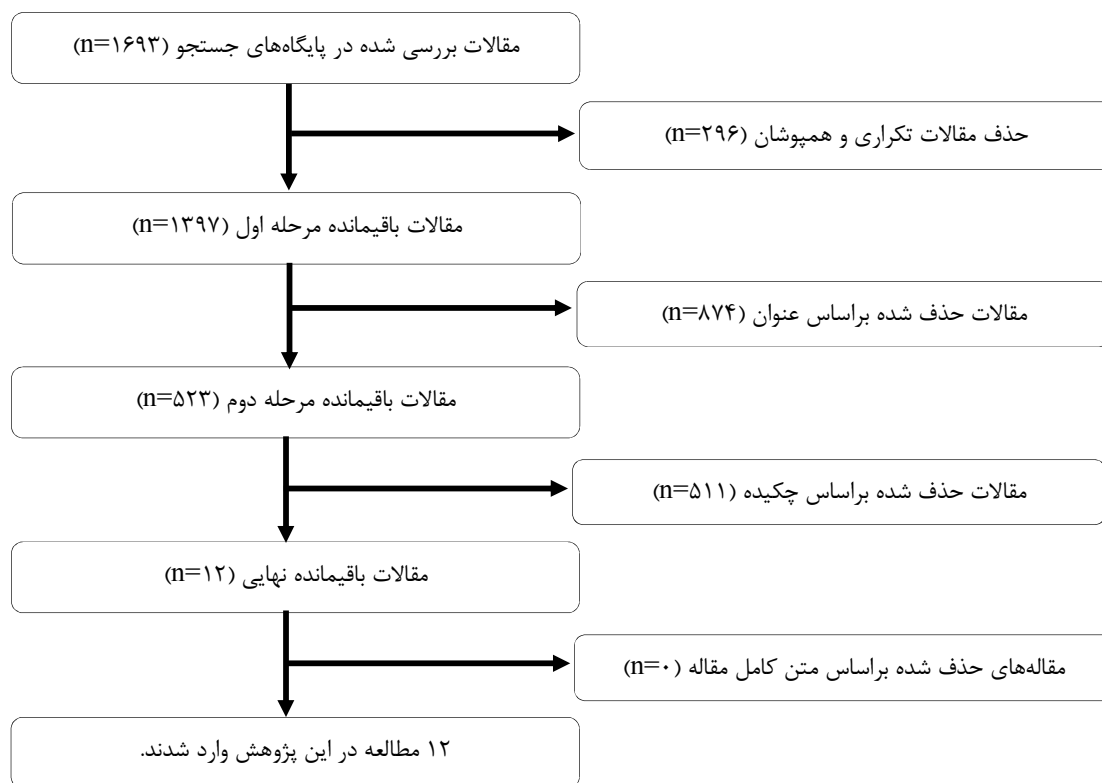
مقالات بررسی شده در پایگاه‌های جستجو (n=۱۶۹۳)

حذف مقالات تکراری و همپوشان (n=۲۹۶)

مقالات باقیمانده مرحله اول (n=۱۳۹۷)

مقالات حذف شده براساس عنوان (n=۸۷۴)

مقالات باقیمانده مرحله دوم (n=۵۲۳)

مقالات حذف شده براساس چکیده (n=۵۱۱)

مقالات باقیمانده نهایی (n=۱۲)

مقاله‌های حذف شده براساس متن کامل مقاله (n=۰)

۱۲ مطالعه در این پژوهش وارد شدند.